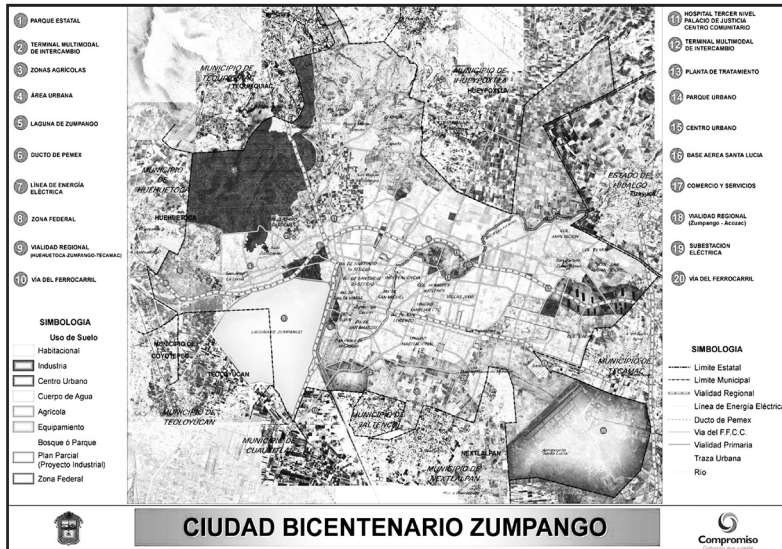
1 PARQUE ESTATAL
2 TERMINAL MULTIMODAL DE INTERCAMBIO
3 ZONAS AGRICOLAS
4 ÁREA URBANA
5 LAGUNA DE ZUMPANGO
6 DUCTO DE PEMEX
7 LÍNEA DE ENERGÍA ELÉCTRICA
8 ZONA FEDERAL
9 VIALIDAD REGIONAL (HUEHUETOCA-ZUMPANGO-TECAMAC)
10 VÍA DEL FERROCARRIL

SIMBOLOGIA
Uso de Suelo
Habitacional
Industria
Centro Urbano
Cuerpo de Agua
Agricola
Equipamiento
Bosque ó Parque
Plan Parcial (Proyecto Industrial)
Zona Federal

MUNICIPIO DE TEQUIXQUIAC
TEQUIXQUIAC
MUNICIPIO DE HUEYPOXTLA
HUEYPOXTLA
MUNICIPIO DE HUEHUETOCA
HUEHUETOCA
ESTADO DE HIDALGO
LAGUNA DE ZUMPANGO
MUNICIPIO DE COYOTEPEC
TEOLOYUCAN
MUNICIPIO DE TEOLOYUCAN
MUNICIPIO DE CUAUTITLAN
MUNICIPIO DE JALTENCO
MUNICIPIO DE TECAMAC
NEXTLALPAN
MUNICIPIO DE NEXTLALPAN
Aeropuerto Santa Lucia

11 HOSPITAL TERCER NIVEL PALACIO DE JUSTICIA CENTRO COMUNITARIO
12 TERMINAL MULTIMODAL DE INTERCAMBIO
13 PLANTA DE TRATAMIENTO
14 PARQUE URBANO
15 CENTRO URBANO
16 BASE AEREA SANTA LUCIA
17 COMERCIO Y SERVICIOS
18 VIALIDAD REGIONAL (Zumpango - Acozac)
19 SUBESTACION ELÉCTRICA
20 VÍA DEL FERROCARRIL

SIMBOLOGIA
Limite Estatal
Limite Municipal
Vialidad Regional
Linea de Energía Eléctrica
Ducto de Pemex
Vía del F.F.C.C.
Vialidad Primaria
Traza Urbana
Rio

CIUDAD BICENTENARIO ZUMPANGO

Compromiso